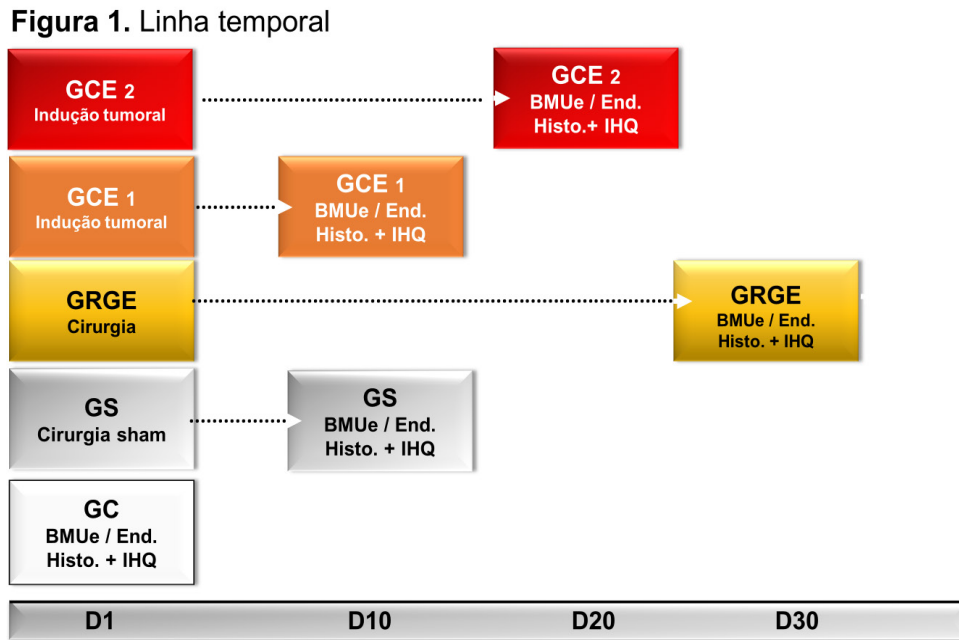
**Figura 1.** Linha temporal

GCE 2
Indução tumoral

GCE 2
BMUe / End.
Histo.+ IHQ

GCE 1
Indução tumoral

GCE 1
BMUe / End.
Histo. + IHQ

GRGE
Cirurgia

GRGE
BMUe / End.
Histo. + IHQ

GS
Cirurgia sham

GS
BMUe / End.
Histo. + IHQ

GC
BMUe / End.
Histo. + IHQ

D1 D10 D20 D30